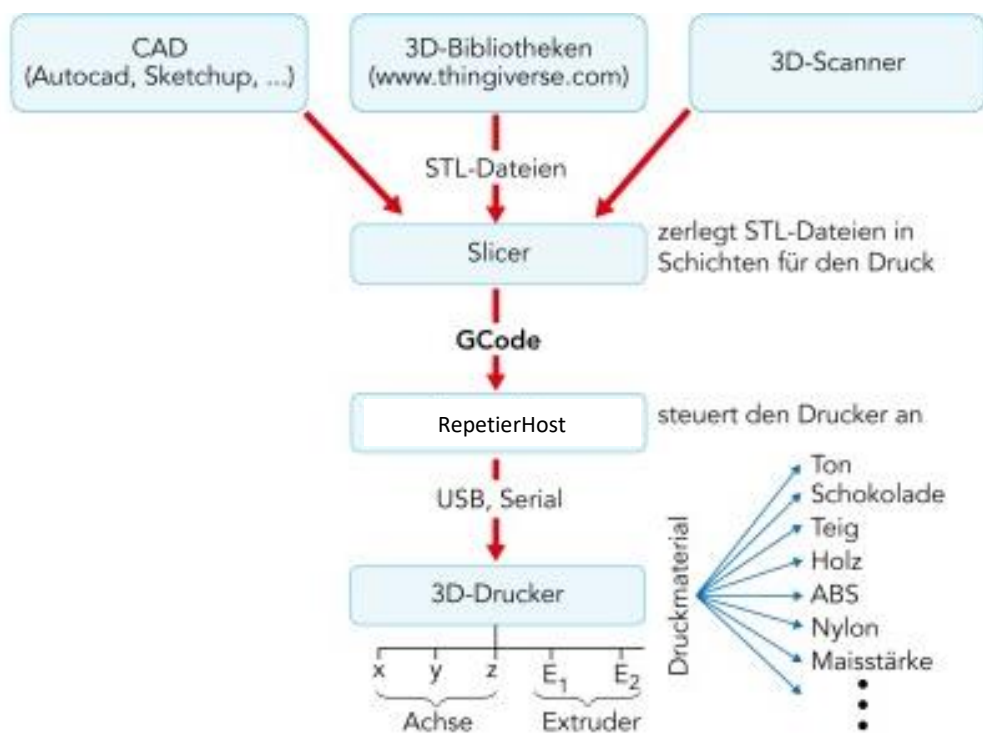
CAD
(Autocad, Sketchup, ...)

3D-Bibliotheken
(www.thingiverse.com)

3D-Scanner

STL-Dateien

Slicer

zerlegt STL-Dateien in Schichten für den Druck

GCode

RepetierHost

steuert den Drucker an

USB, Serial

3D-Drucker

x y z $E_1$ $E_2$

Achse Extruder

Druckmaterial

Ton
Schokolade
Teig
Holz
ABS
Nylon
Maisstärke
⋮